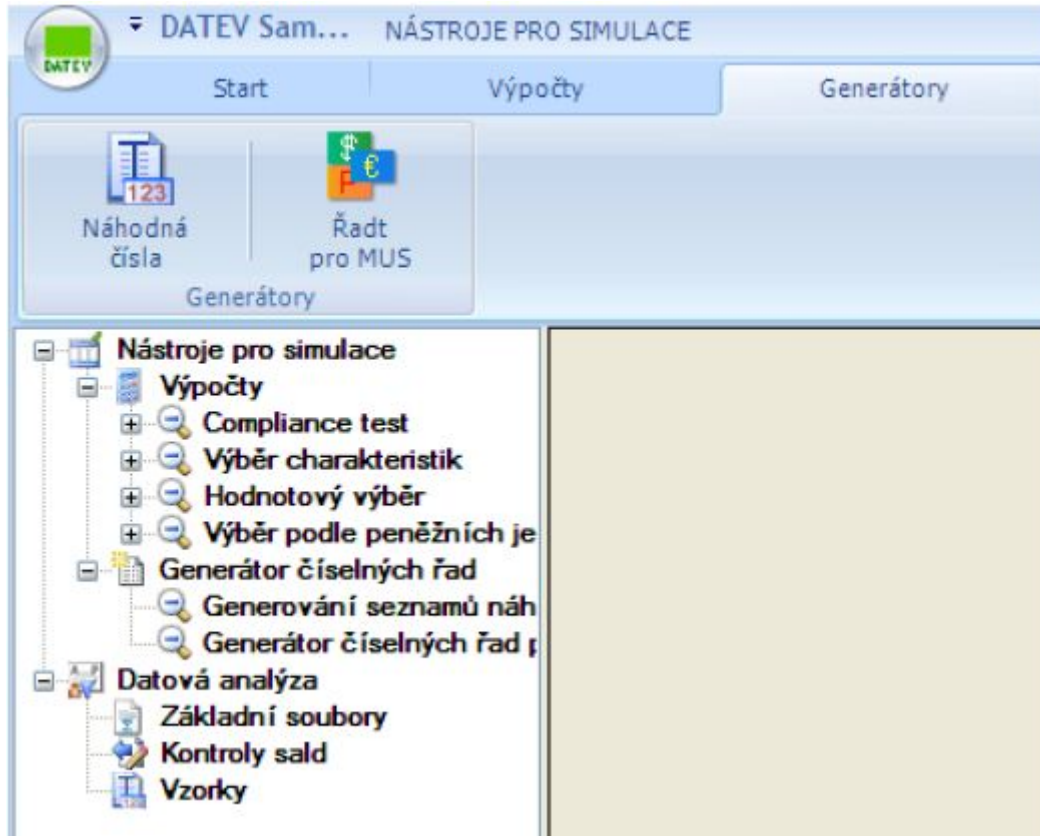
DATEV

DATEV Sam... NÁSTROJE PRO SIMULACE

Start
Výpočty
Generátory

123
Náhodná čísla
Řadt pro MUS
Generátory

Nástroje pro simulace
Výpočty
Compliance test
Výběr charakteristik
Hodnotový výběr
Výběr podle peněžních je
Generátor číselných řad
Generování seznamů náh
Generátor číselných řad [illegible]
Datová analýza
Základní soubory
Kontroly sald
Vzorky